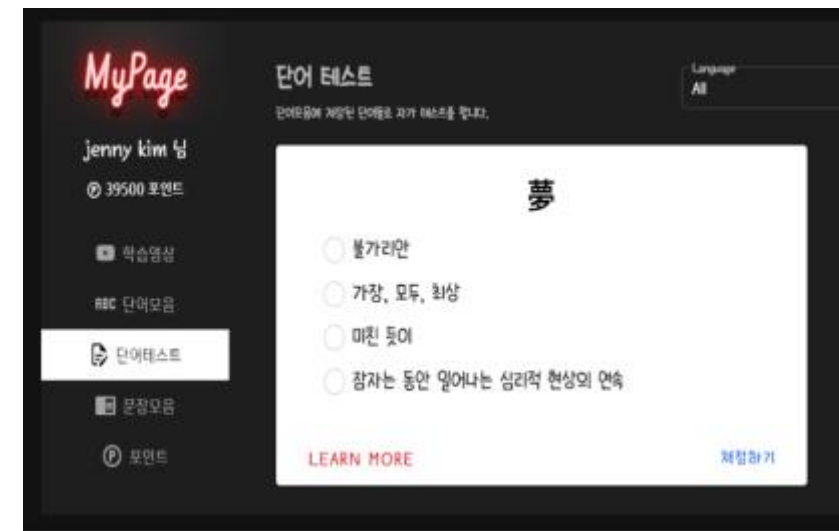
MyPage

jenny kim 님

ⓟ 39500 포인트

학습영상

ABC 단어모음

단어테스트

문장모음

ⓟ 포인트

단어 테스트

단어모음에 저장된 단어로 자가 테스트를 합니다.

Language
All

夢

불가리안

가장, 모두, 최상

미친 듯이

잠자는 동안 일어나는 심리적 현상의 연속

LEARN MORE

채점하기